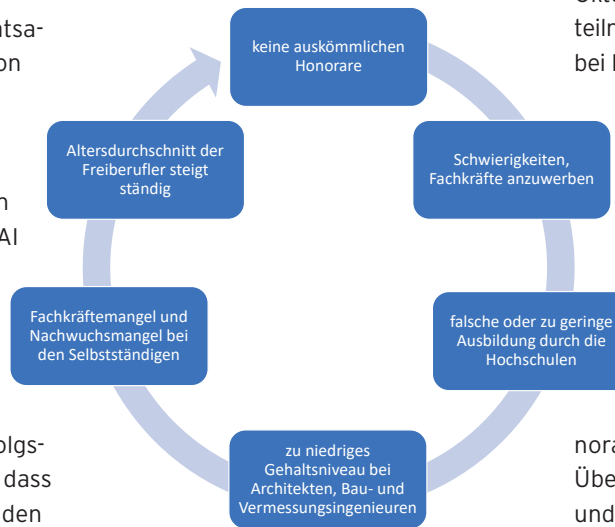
tsa-
on

n
AI

olgs-
dass
den

keine auskömmlichen Honorare

Schwierigkeiten, Fachkräfte anzuwerben

falsche oder zu geringe Ausbildung durch die Hochschulen

zu niedriges Gehaltsniveau bei Architekten, Bau- und Vermessungsingenieuren

Fachkräftemangel und Nachwuchsmangel bei den Selbstständigen

Altersdurchschnitt der Freiberufler steigt ständig

teil
bei

nora
Übe
und